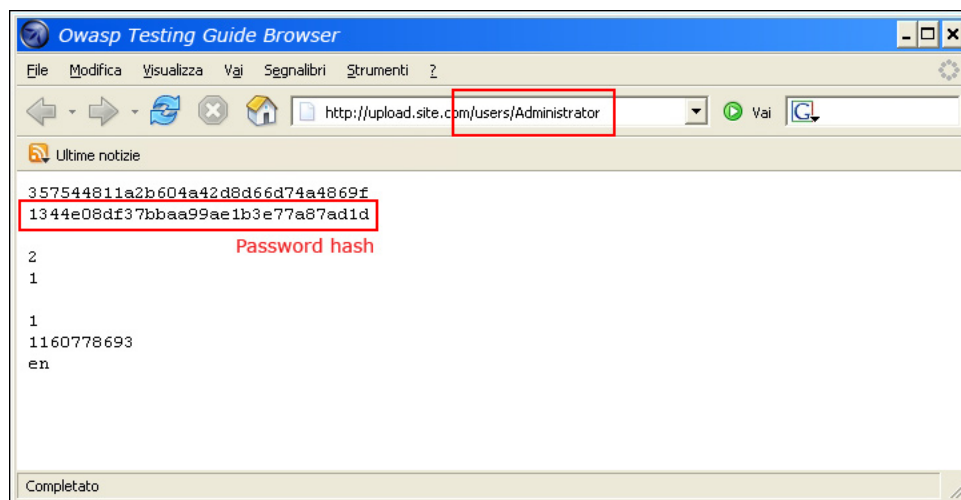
Owasp Testing Guide Browser

File Modifica Visualizza Vai Segnalibri Strumenti ?

http://upload.site.com/users/Administrator

Vai

Ultime notizie

357544811a2b604a42d8d66d74a4869f
1344e08df37bbaa99ae1b3e77a87ad1d

Password hash

2
1

1
1160778693
en

Completato